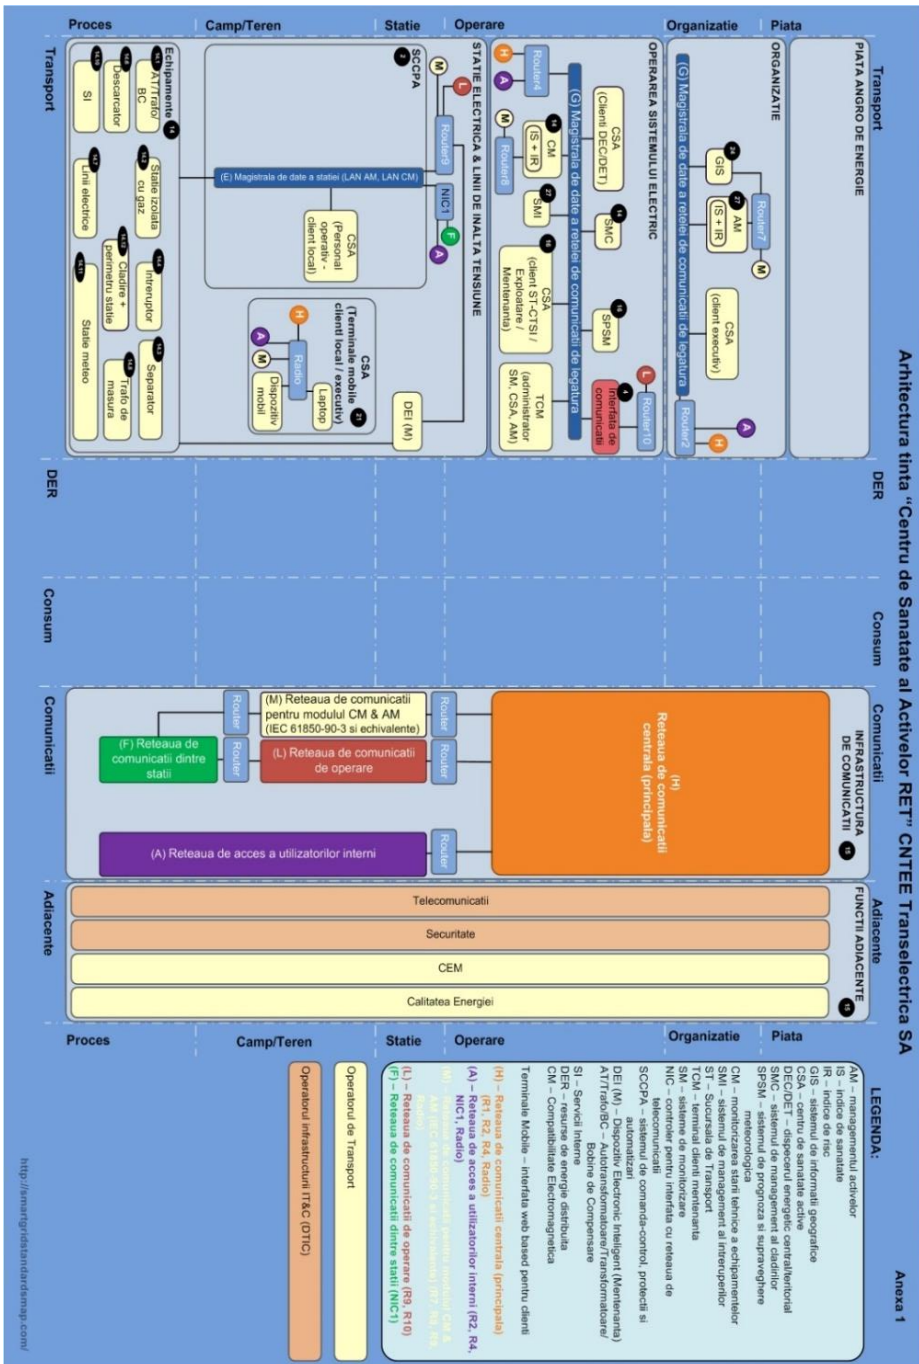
Arhitectura tinta "Centru de Sanatate al Activelor RET" CNTEE Transelectrica SA

Anexa 1

Transport

PIATA ANGRO DE ENERGIE

ORGANIZATIE

(G) Magistrala de date a retelei de comunicatii de legatura

GIS

AM (IS + IR)

Router7

CSA (client executiv)

Router2

OPERAREA SISTEMULUI ELECTRIC

(G) Magistrala de date a retelei de comunicatii de legatura

Router4

CSA (Client DEC/DET)

CM (IS + IR)

Router8

SMI

SMC

CSA (client ST-CTSI / Exploatare / Mentenanta)

SPSM

TCM (administrator SM, CSA, AM)

Interfata de comunicatii

Router10

STATIE ELECTRICA & LINII DE INALTA TENSIUNE

SCCPA

Router9

NIC1

(E) Magistrala de date a statiei (LAN AM, LAN CM)

CSA (Personal operativ - client local)

DEI (M)

CSA (Terminale mobile clienti local / executiv)

Radio

Laptop

Dispozitiv mobil

Echipamente

AT/Trafo/ BC

Descarcator

SI

Statie izolata cu gaz

Linii electrice

Intreruptor

Cladire + perimetru statie

Statie meteo

Separator

Trafo de masura

DER

Consum

Comunicatii

INFRASTRUCTURA DE COMUNICATII

(H) Reteaua de comunicatii centrala (principala)

Router

(M) Reteaua de comunicatii pentru modulul CM & AM (IEC 61850-90-3 si echivalente)

Router

(L) Reteaua de comunicatii de operare

Router

Router

(F) Reteaua de comunicatii dintre statii

Router

(A) Reteaua de acces a utilizatorilor interni

Adiacente

FUNCTII ADIACENTE

Telecomunicatii

Securitate

CEM

Calitatea Energiei

Proces | Camp/Teren | Statie | Operare | Organizatie | Piata

LEGENDA:
AM – managementul activelor
IS – indice de sanatate
IR – indice de risc
GIS – sistemul de informatii geografice
CSA – centru de sanatate active
DEC/DET – dispecerul energetic central/teritorial
SMC – sistemul de management al cladirilor
SPSM – sistemul de prognoza si supraveghere meteorologica
CM – monitorizarea starii tehnice a echipamentelor
SMI – sistemul de management al interventiilor
ST – Sucursala de Transport
TCM – terminal clienti mentenanta
SM – sisteme de monitorizare
NIC – controler pentru interfata cu reteaua de telecomunicatii
SCCPA – sistemul de comanda-control, protectii si automatizari
DEI (M) – Dispozitiv Electronic Inteligent (Mentenanta)
AT/Trafo/BC – Autotransformatoare/Transformatoare/ Bobine de Compensare
SI – Servicii Interne
DER – resurse de energie distribuita
CM – Compatibilitate Electromagnetica
Terminale Mobile – interfata web based pentru clienti

(H) – Reteaua de comunicatii centrala (principala) (R1, R2, R4, Radio)
(A) – Reteaua de acces a utilizatorilor interni (R2, R4, NIC1, Radio)
(M) – Reteaua de comunicatii pentru modulul CM & AM (IEC 61850-90-3 si echivalente) (R7, R8, R9, Radio)
(L) – Reteaua de comunicatii de operare (R9, R10)
(F) – Reteaua de comunicatii dintre statii (NIC1)

Operatorul de Transport

Operatorul infrastructurii IT&C (DTIC)

http://smartgridstandardsmap.com/